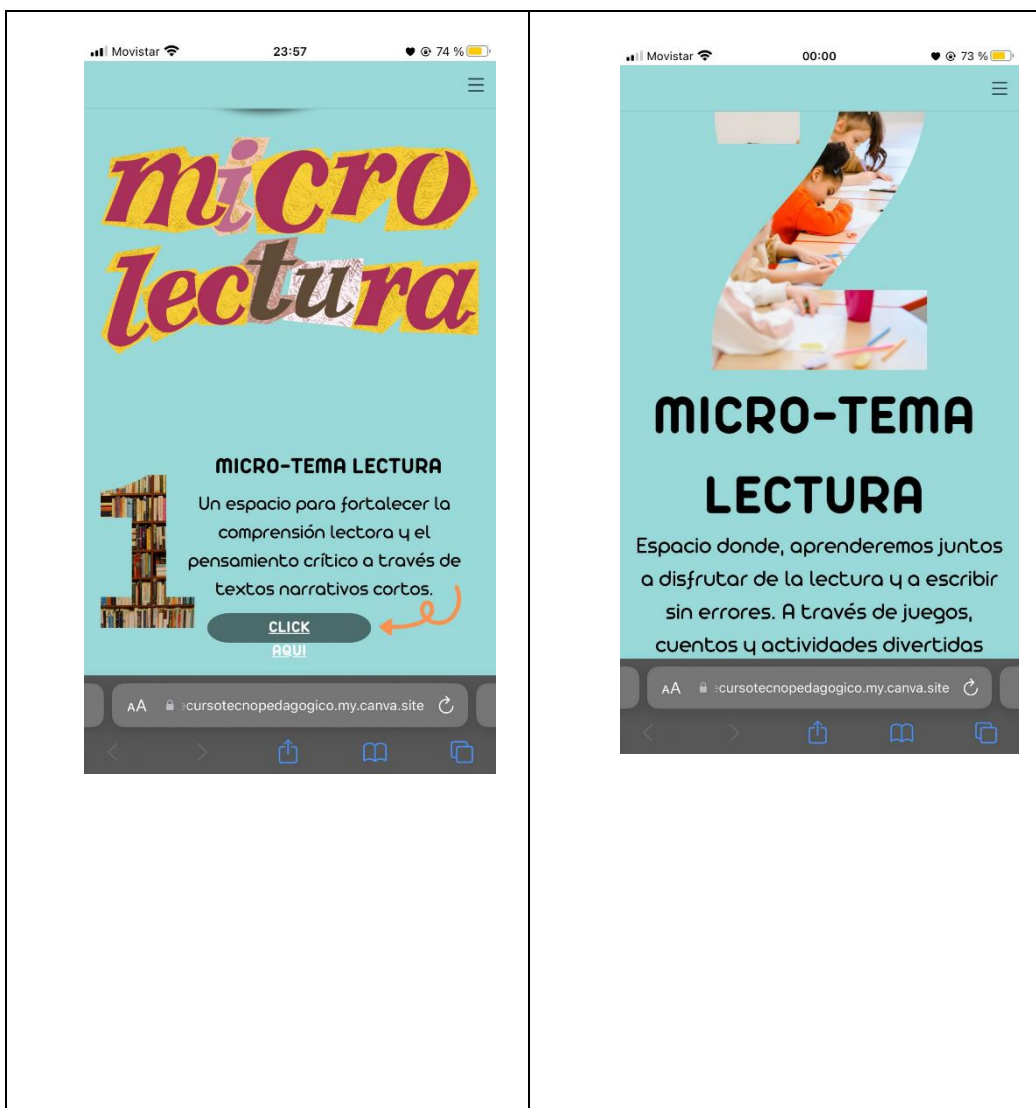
Movistar 23:57 74 %

micro lectura

1

MICRO-TEMA LECTURA

Un espacio para fortalecer la comprensión lectora y el pensamiento crítico a través de textos narrativos cortos.

CLICK AQUI

AA cursotecnopedagogico.my.canva.site

Movistar 00:00 73 %

2

MICRO-TEMA LECTURA

Espacio donde, aprenderemos juntos a disfrutar de la lectura y a escribir sin errores. A través de juegos, cuentos y actividades divertidas

AA cursotecnopedagogico.my.canva.site